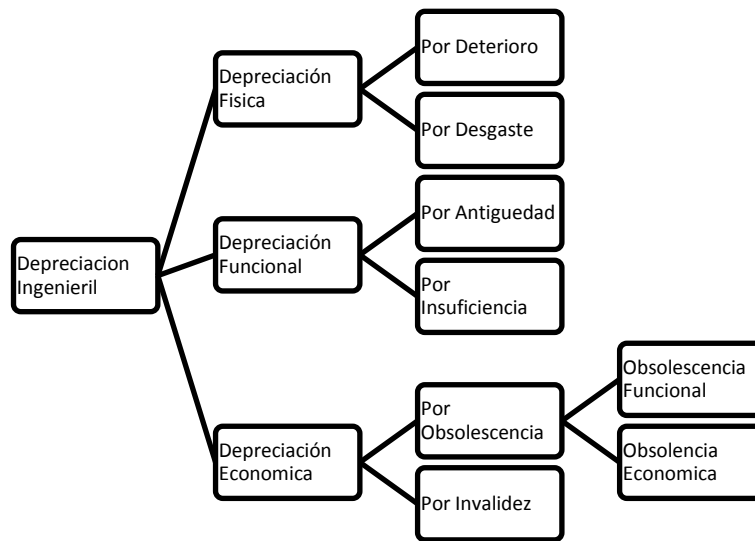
Depreciacion Ingenieril

Depreciación Fisica

Por Deterioro

Por Desgaste

Depreciación Funcional

Por Antiguedad

Por Insuficiencia

Depreciación Economica

Por Obsolescencia

Obsolescencia Funcional

Obsolencia Economica

Por Invalidez